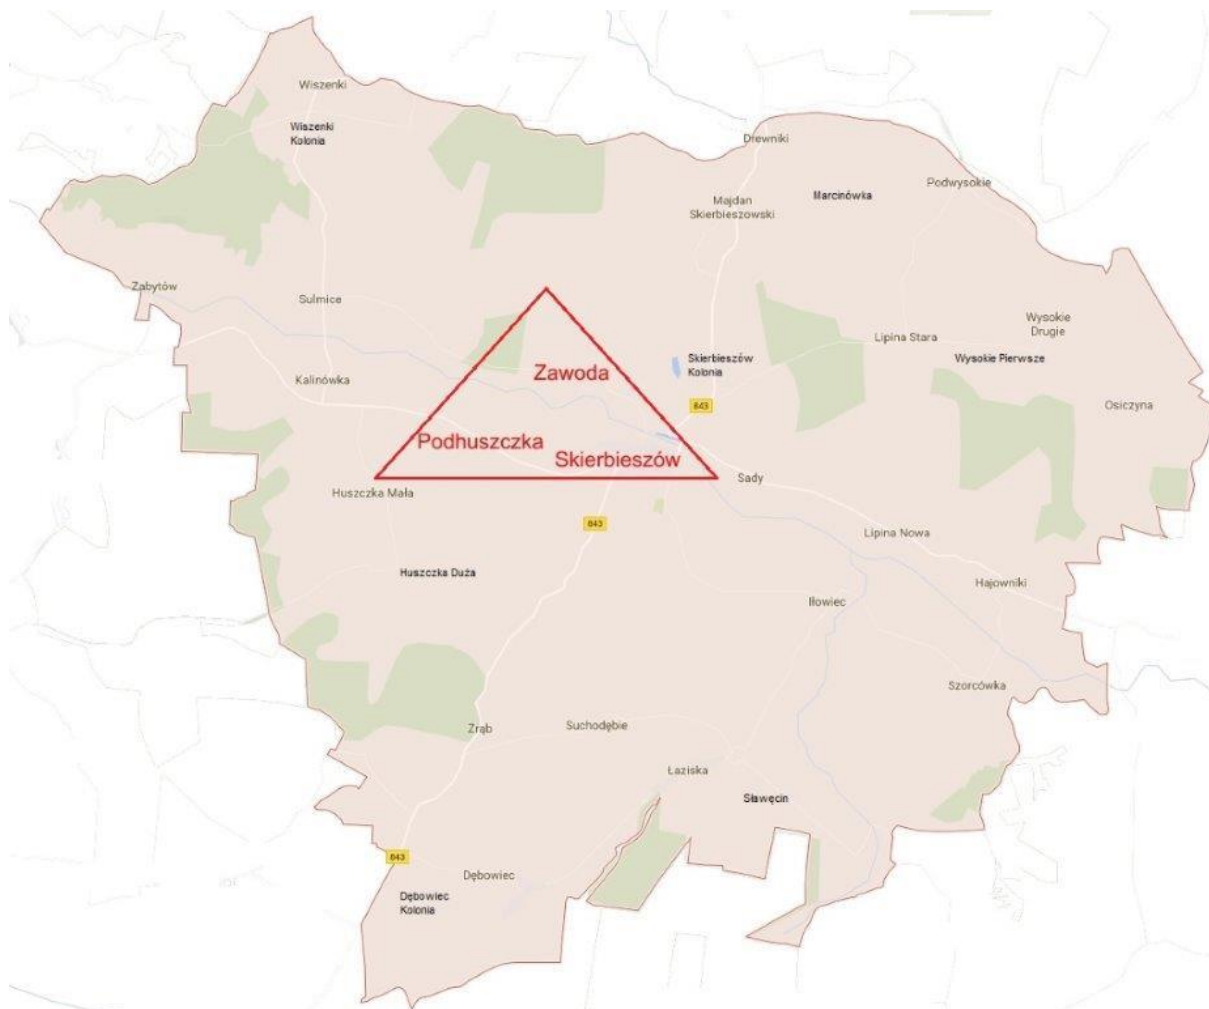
Wiszenki
Wiszenki Kolonia
Drewniki
Majdan Skierbieszowski
Marcinówka
Podwysokie
Zabytów
Sulmice
Wysokie Drugie
Lipina Stara
Wysokie Pierwsze
Zawoda
Skierbieszów Kolonia
Kalinówka
843
Osiczyna
Podhuszczka
Skierbieszów
Sady
Huszczka Mała
843
Lipina Nowa
Huszczka Duża
Hajowniki
Iłowiec
Szorcówka
Zrąb
Suchodębie
Łaziska
Sławęcin
843
Dębowiec
Dębowiec Kolonia